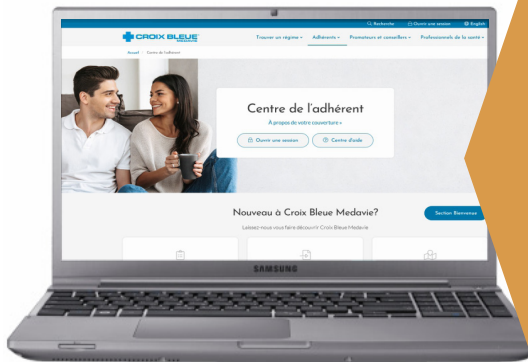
Recherche Ouvrir une session English

CROIX BLEUE MEDAVIE

Trouver un régime Adhérents Promoteurs et conseillers Professionnels de la santé

Accueil Centre de l'adhérent

Centre de l'adhérent

À propos de votre couverture

Ouvrir une session

Centre d'aide

Nouveau à Croix Bleue Medavie?

Section Bienvenue

Laissez-nous vous faire découvrir Croix Bleue Medavie

SAMSUNG